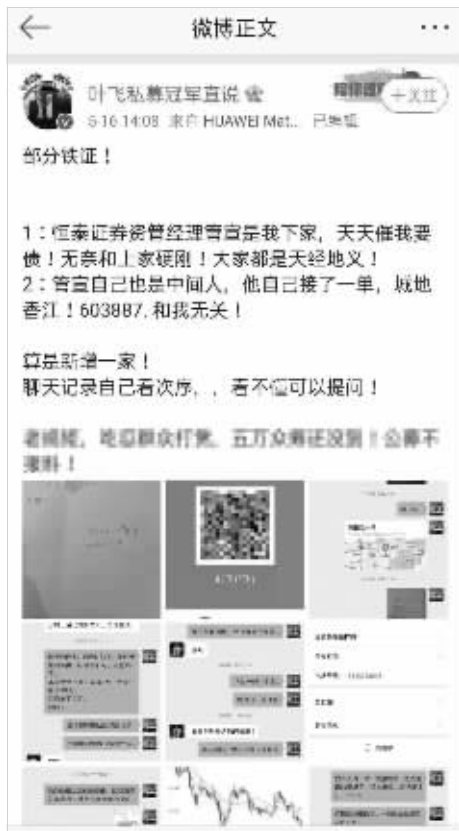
微博正文

叶飞私募冠军直说

+关注

5-16 14:09 来自 HUAWEI Mat... 已编辑

部分铁证！

1：恒泰证券资管经理曹宣是我下家，天天催我要债！无奈和上家硬刚！大家都是天经地义！
2：曹宣自己也是中间人，他自己接了一单，威地香江！603887. 和我无关！

算是新增一家！
聊天记录自己看次序，，看不懂可以提问！

老铁们，苍天群众打黑。五万众筹证据到！必需不追究！